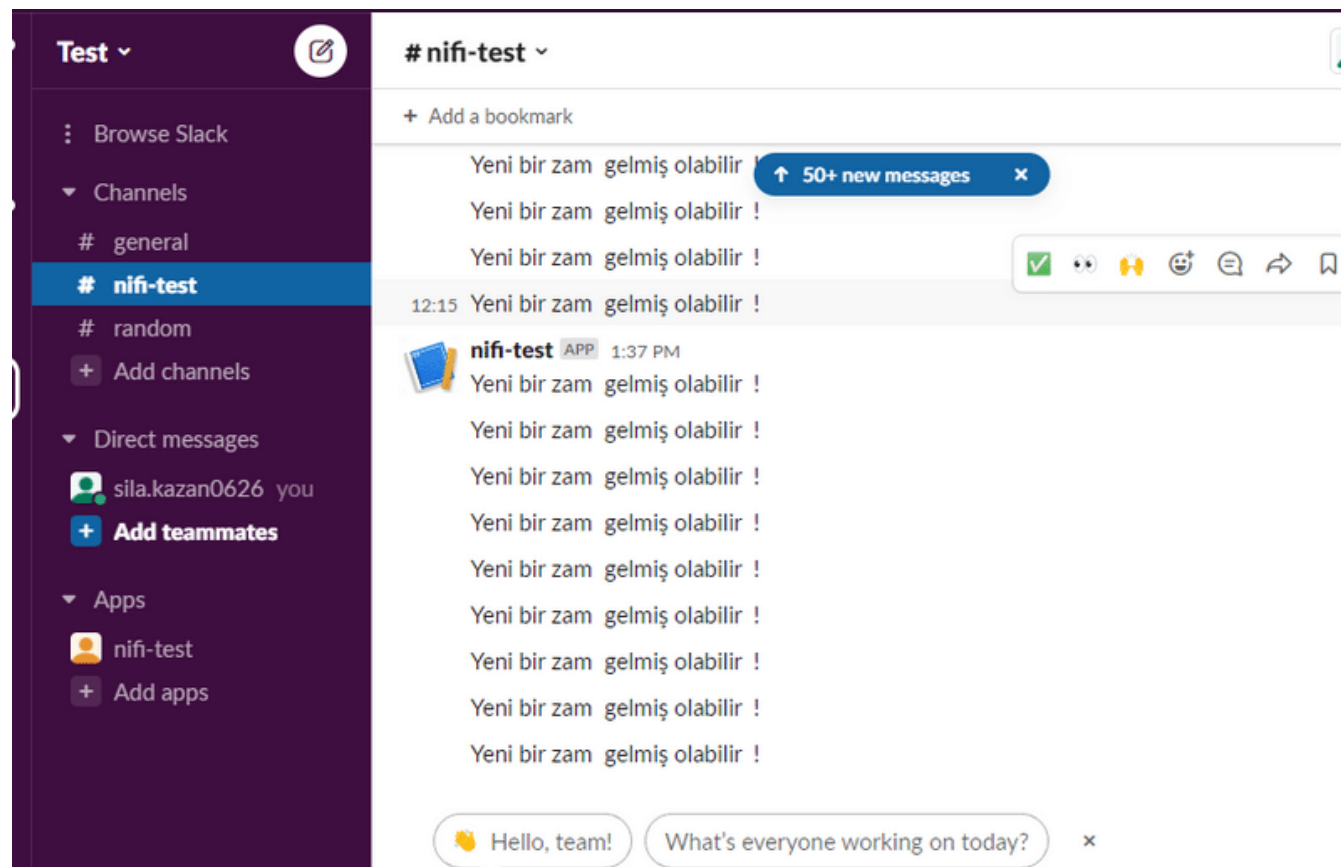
Test

Browse Slack

Channels

# general

# nifi-test

# random

+ Add channels

Direct messages

sila.kazan0626 you

+ Add teammates

Apps

nifi-test

+ Add apps

# nifi-test

+ Add a bookmark

Yeni bir zam gelmiş olabilir !

50+ new messages ×

Yeni bir zam gelmiş olabilir !

Yeni bir zam gelmiş olabilir !

12:15 Yeni bir zam gelmiş olabilir !

nifi-test APP 1:37 PM

Yeni bir zam gelmiş olabilir !

Yeni bir zam gelmiş olabilir !

Yeni bir zam gelmiş olabilir !

Yeni bir zam gelmiş olabilir !

Yeni bir zam gelmiş olabilir !

Yeni bir zam gelmiş olabilir !

Yeni bir zam gelmiş olabilir !

Yeni bir zam gelmiş olabilir !

Yeni bir zam gelmiş olabilir !

Hello, team!

What's everyone working on today?

×